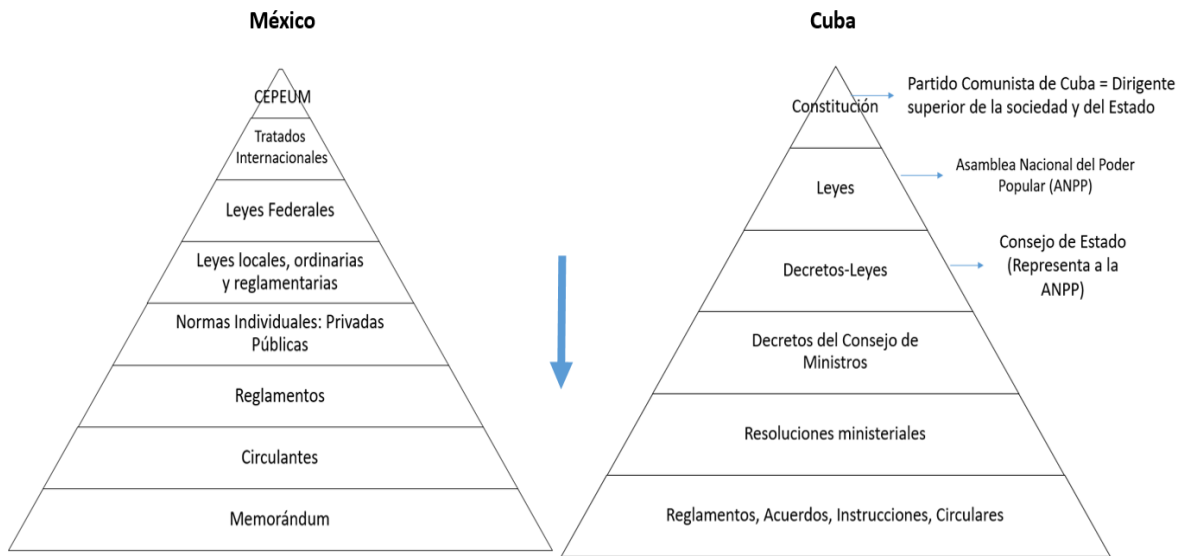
México

CEPEUM

Tratados Internacionales

Leyes Federales

Leyes locales, ordinarias y reglamentarias

Normas Individuales: Privadas Públicas

Reglamentos

Circulantes

Memorándum

Cuba

Constitución

Partido Comunista de Cuba = Dirigente superior de la sociedad y del Estado

Leyes

Asamblea Nacional del Poder Popular (ANPP)

Decretos-Leyes

Consejo de Estado (Representa a la ANPP)

Decretos del Consejo de Ministros

Resoluciones ministeriales

Reglamentos, Acuerdos, Instrucciones, Circulares